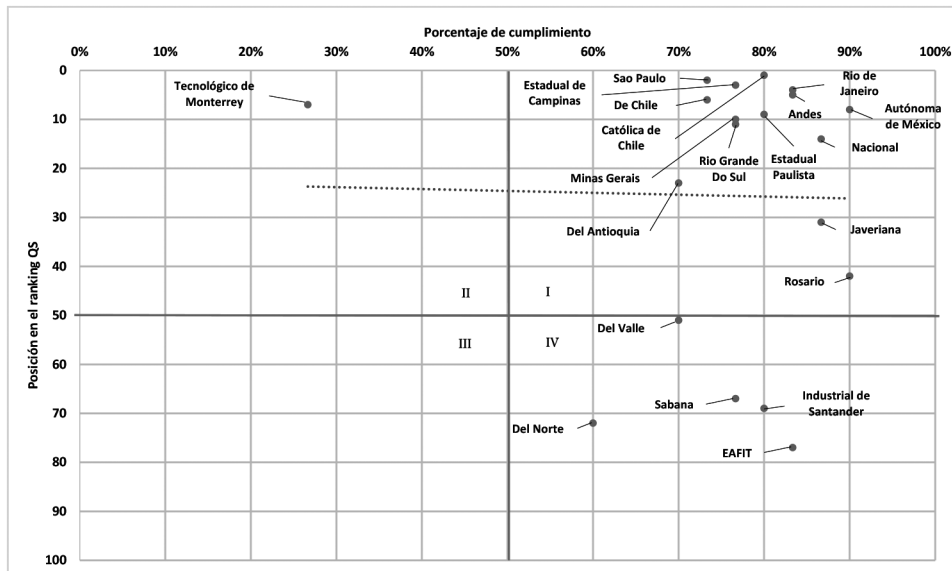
Porcentaje de cumplimiento

0% 10% 20% 30% 40% 50% 60% 70% 80% 90% 100%

0 10 20 30 40 50 60 70 80 90 100

Posición en el ranking QS

Tecnológico de Monterrey

Estadual de Campinas

Sao Paulo

De Chile

Católica de Chile

Minas Gerais

Rio Grande Do Sul

Estadual Paulista

Rio de Janeiro

Andes

Autónoma de México

Nacional

Del Antioquia

Javeriana

Rosario

II

I

III

IV

Del Valle

Sabana

Industrial de Santander

Del Norte

EAFIT